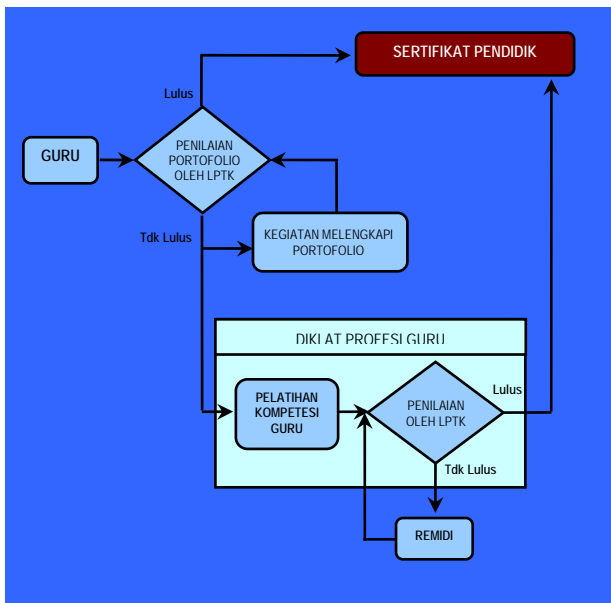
SERTIFIKAT PENDIDIK

Lulus

GURU

PENILAIAN PORTOFOLIO OLEH LPTK

Tdk Lulus

KEGIATAN MELENGKAPI PORTOFOLIO

DIKLAT PROFESI GURU

PELATIHAN KOMPETESI GURU

PENILAIAN OLEH LPTK

Lulus

Tdk Lulus

REMIDI